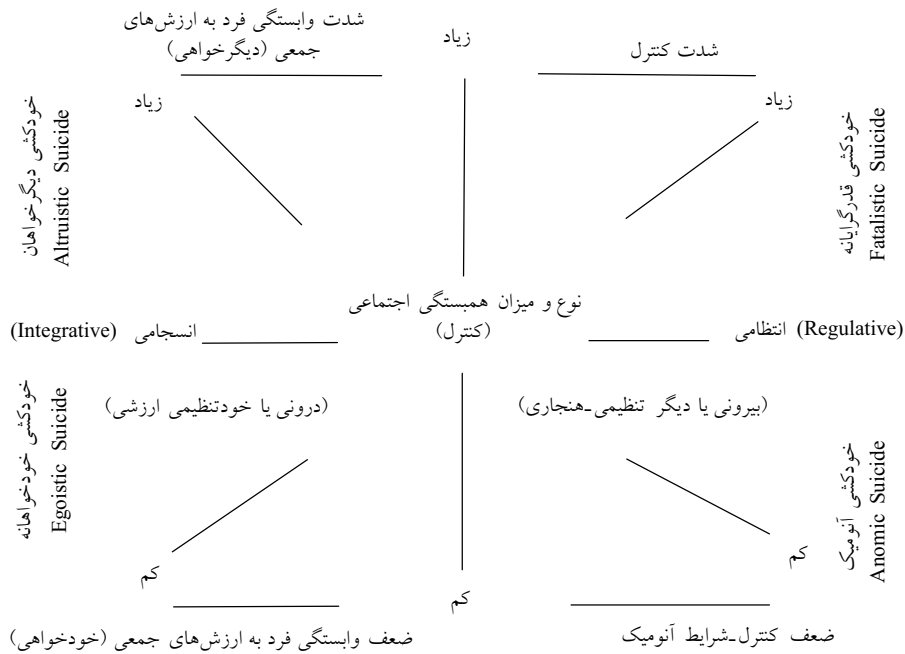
شدت وابستگی فرد به ارزش‌های جمعی (دیگرخواهی)

زیاد

شدت کنترل

زیاد

زیاد

خودکشی دیگرخواهان Altruistic Suicide

خودکشی قدرگرایانه Fatalistic Suicide

نوع و میزان همبستگی اجتماعی (کنترل)

(Integrative) انسجامی

انتظامی (Regulative)

(درونی یا خودتنظیمی ارزشی)

(بیرونی یا دیگر تنظیمی-هنجاری)

خودکشی خودخواهانه Egoistic Suicide

خودکشی آنومیک Anomic Suicide

کم

کم

کم

ضعف وابستگی فرد به ارزش‌های جمعی (خودخواهی)

ضعف کنترل-شرایط آنومیک